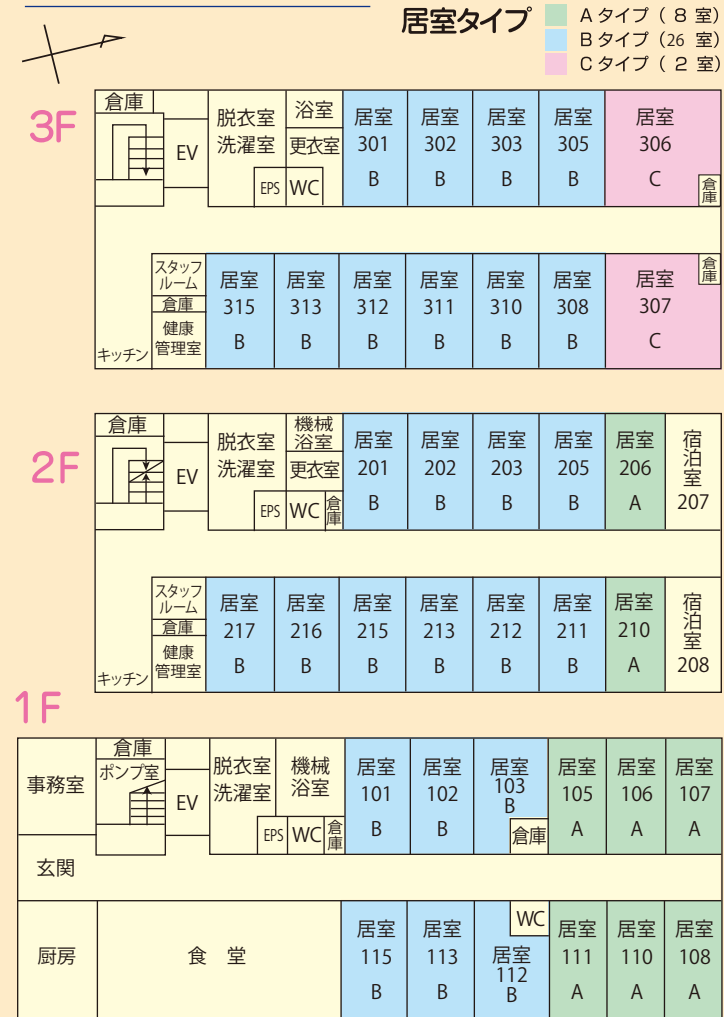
居室タイプ
Aタイプ（８室）
Bタイプ（26室）
Cタイプ（２室）

3F
倉庫
EV
脱衣室 洗濯室
浴室
更衣室
EPS
WC
居室 301 B
居室 302 B
居室 303 B
居室 305 B
居室 306 C
倉庫
倉庫
スタッフルーム
倉庫
健康管理室
キッチン
居室 315 B
居室 313 B
居室 312 B
居室 311 B
居室 310 B
居室 308 B
居室 307 C

2F
倉庫
EV
脱衣室 洗濯室
機械浴室
更衣室
EPS
WC
倉庫
居室 201 B
居室 202 B
居室 203 B
居室 205 B
居室 206 A
宿泊室 207
スタッフルーム
倉庫
健康管理室
キッチン
居室 217 B
居室 216 B
居室 215 B
居室 213 B
居室 212 B
居室 211 B
居室 210 A
宿泊室 208

1F
事務室
倉庫
ポンプ室
EV
脱衣室 洗濯室
機械浴室
EPS
WC
倉庫
居室 101 B
居室 102 B
居室 103 B
倉庫
居室 105 A
居室 106 A
居室 107 A
玄関
厨房
食　堂
居室 115 B
居室 113 B
WC
居室 112 B
居室 111 A
居室 110 A
居室 108 A